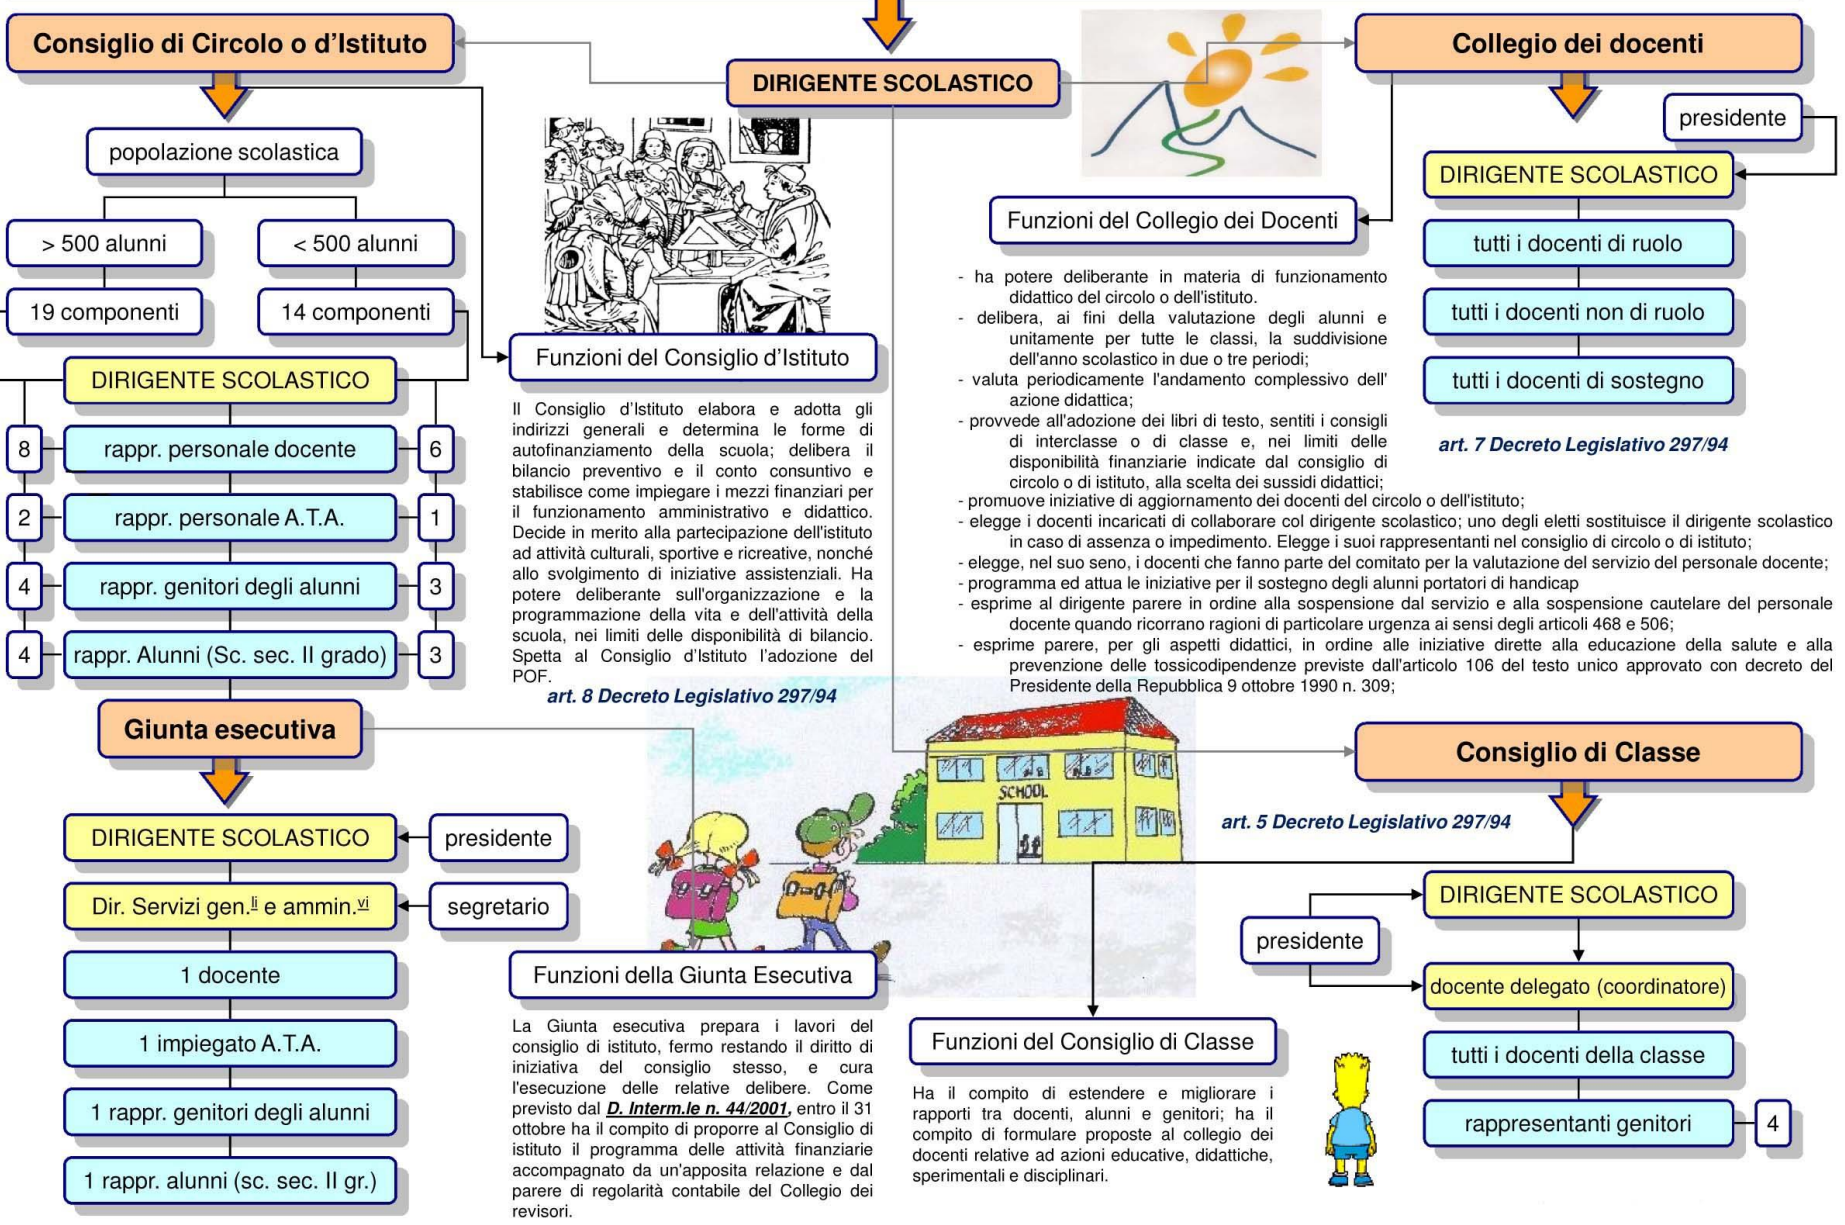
Consiglio di Circolo o d'Istituto

DIRIGENTE SCOLASTICO

Collegio dei docenti

popolazione scolastica

> 500 alunni

< 500 alunni

19 componenti

14 componenti

DIRIGENTE SCOLASTICO

8 rappr. personale docente 6

2 rappr. personale A.T.A. 1

4 rappr. genitori degli alunni 3

4 rappr. Alunni (Sc. sec. II grado) 3

Funzioni del Consiglio d'Istituto

Il Consiglio d'Istituto elabora e adotta gli indirizzi generali e determina le forme di autofinanziamento della scuola; delibera il bilancio preventivo e il conto consuntivo e stabilisce come impiegare i mezzi finanziari per il funzionamento amministrativo e didattico. Decide in merito alla partecipazione dell'istituto ad attività culturali, sportive e ricreative, nonché allo svolgimento di iniziative assistenziali. Ha potere deliberante sull'organizzazione e la programmazione della vita e dell'attività della scuola, nei limiti delle disponibilità di bilancio. Spetta al Consiglio d'Istituto l'adozione del POF.

art. 8 Decreto Legislativo 297/94

Funzioni del Collegio dei Docenti

- ha potere deliberante in materia di funzionamento didattico del circolo o dell'istituto.
- delibera, ai fini della valutazione degli alunni e unitamente per tutte le classi, la suddivisione dell'anno scolastico in due o tre periodi;
- valuta periodicamente l'andamento complessivo dell' azione didattica;
- provvede all'adozione dei libri di testo, sentiti i consigli di interclasse o di classe e, nei limiti delle disponibilità finanziarie indicate dal consiglio di circolo o di istituto, alla scelta dei sussidi didattici;
- promuove iniziative di aggiornamento dei docenti del circolo o dell'istituto;
- elegge i docenti incaricati di collaborare col dirigente scolastico; uno degli eletti sostituisce il dirigente scolastico in caso di assenza o impedimento. Elegge i suoi rappresentanti nel consiglio di circolo o di istituto;
- elegge, nel suo seno, i docenti che fanno parte del comitato per la valutazione del servizio del personale docente;
- programma ed attua le iniziative per il sostegno degli alunni portatori di handicap
- esprime al dirigente parere in ordine alla sospensione dal servizio e alla sospensione cautelare del personale docente quando ricorrano ragioni di particolare urgenza ai sensi degli articoli 468 e 506;
- esprime parere, per gli aspetti didattici, in ordine alle iniziative dirette alla educazione della salute e alla prevenzione delle tossicodipendenze previste dall'articolo 106 del testo unico approvato con decreto del Presidente della Repubblica 9 ottobre 1990 n. 309;

presidente

DIRIGENTE SCOLASTICO

tutti i docenti di ruolo

tutti i docenti non di ruolo

tutti i docenti di sostegno

art. 7 Decreto Legislativo 297/94

Giunta esecutiva

DIRIGENTE SCOLASTICO

presidente

Dir. Servizi gen.$^{li}$ e ammin.$^{vi}$

segretario

1 docente

1 impiegato A.T.A.

1 rappr. genitori degli alunni

1 rappr. alunni (sc. sec. II gr.)

Funzioni della Giunta Esecutiva

La Giunta esecutiva prepara i lavori del consiglio di istituto, fermo restando il diritto di iniziativa del consiglio stesso, e cura l'esecuzione delle relative delibere. Come previsto dal D. Interm.le n. 44/2001, entro il 31 ottobre ha il compito di proporre al Consiglio di istituto il programma delle attività finanziarie accompagnato da un'apposita relazione e dal parere di regolarità contabile del Collegio dei revisori.

SCHOOL

Consiglio di Classe

art. 5 Decreto Legislativo 297/94

DIRIGENTE SCOLASTICO

presidente

docente delegato (coordinatore)

tutti i docenti della classe

rappresentanti genitori 4

Funzioni del Consiglio di Classe

Ha il compito di estendere e migliorare i rapporti tra docenti, alunni e genitori; ha il compito di formulare proposte al collegio dei docenti relative ad azioni educative, didattiche, sperimentali e disciplinari.